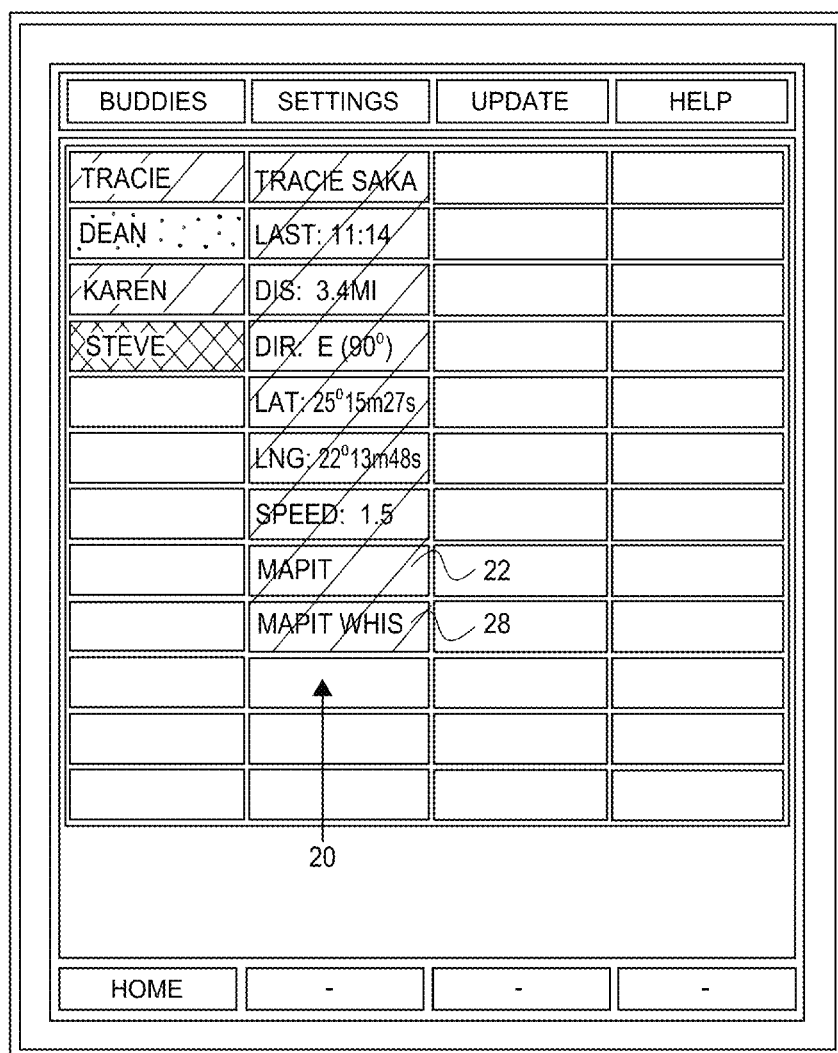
| BUDDIES | SETTINGS | UPDATE | HELP |
|---|---|---|---|

| | | | |
|---|---|---|---|
| TRACIE | TRACIE SAKA | | |
| DEAN | LAST: 11:14 | | |
| KAREN | DIS: 3.4MI | | |
| STEVE | DIR: E ($90^0$) | | |
| | LAT: $25^0$15m27s | | |
| | LNG: $22^0$13m48s | | |
| | SPEED: 1.5 | | |
| | MAPIT | 22 | |
| | MAPIT WHIS | 28 | |
| | | | |
| | | | |
| | | | |

20

| HOME | - | - | - |
|---|---|---|---|